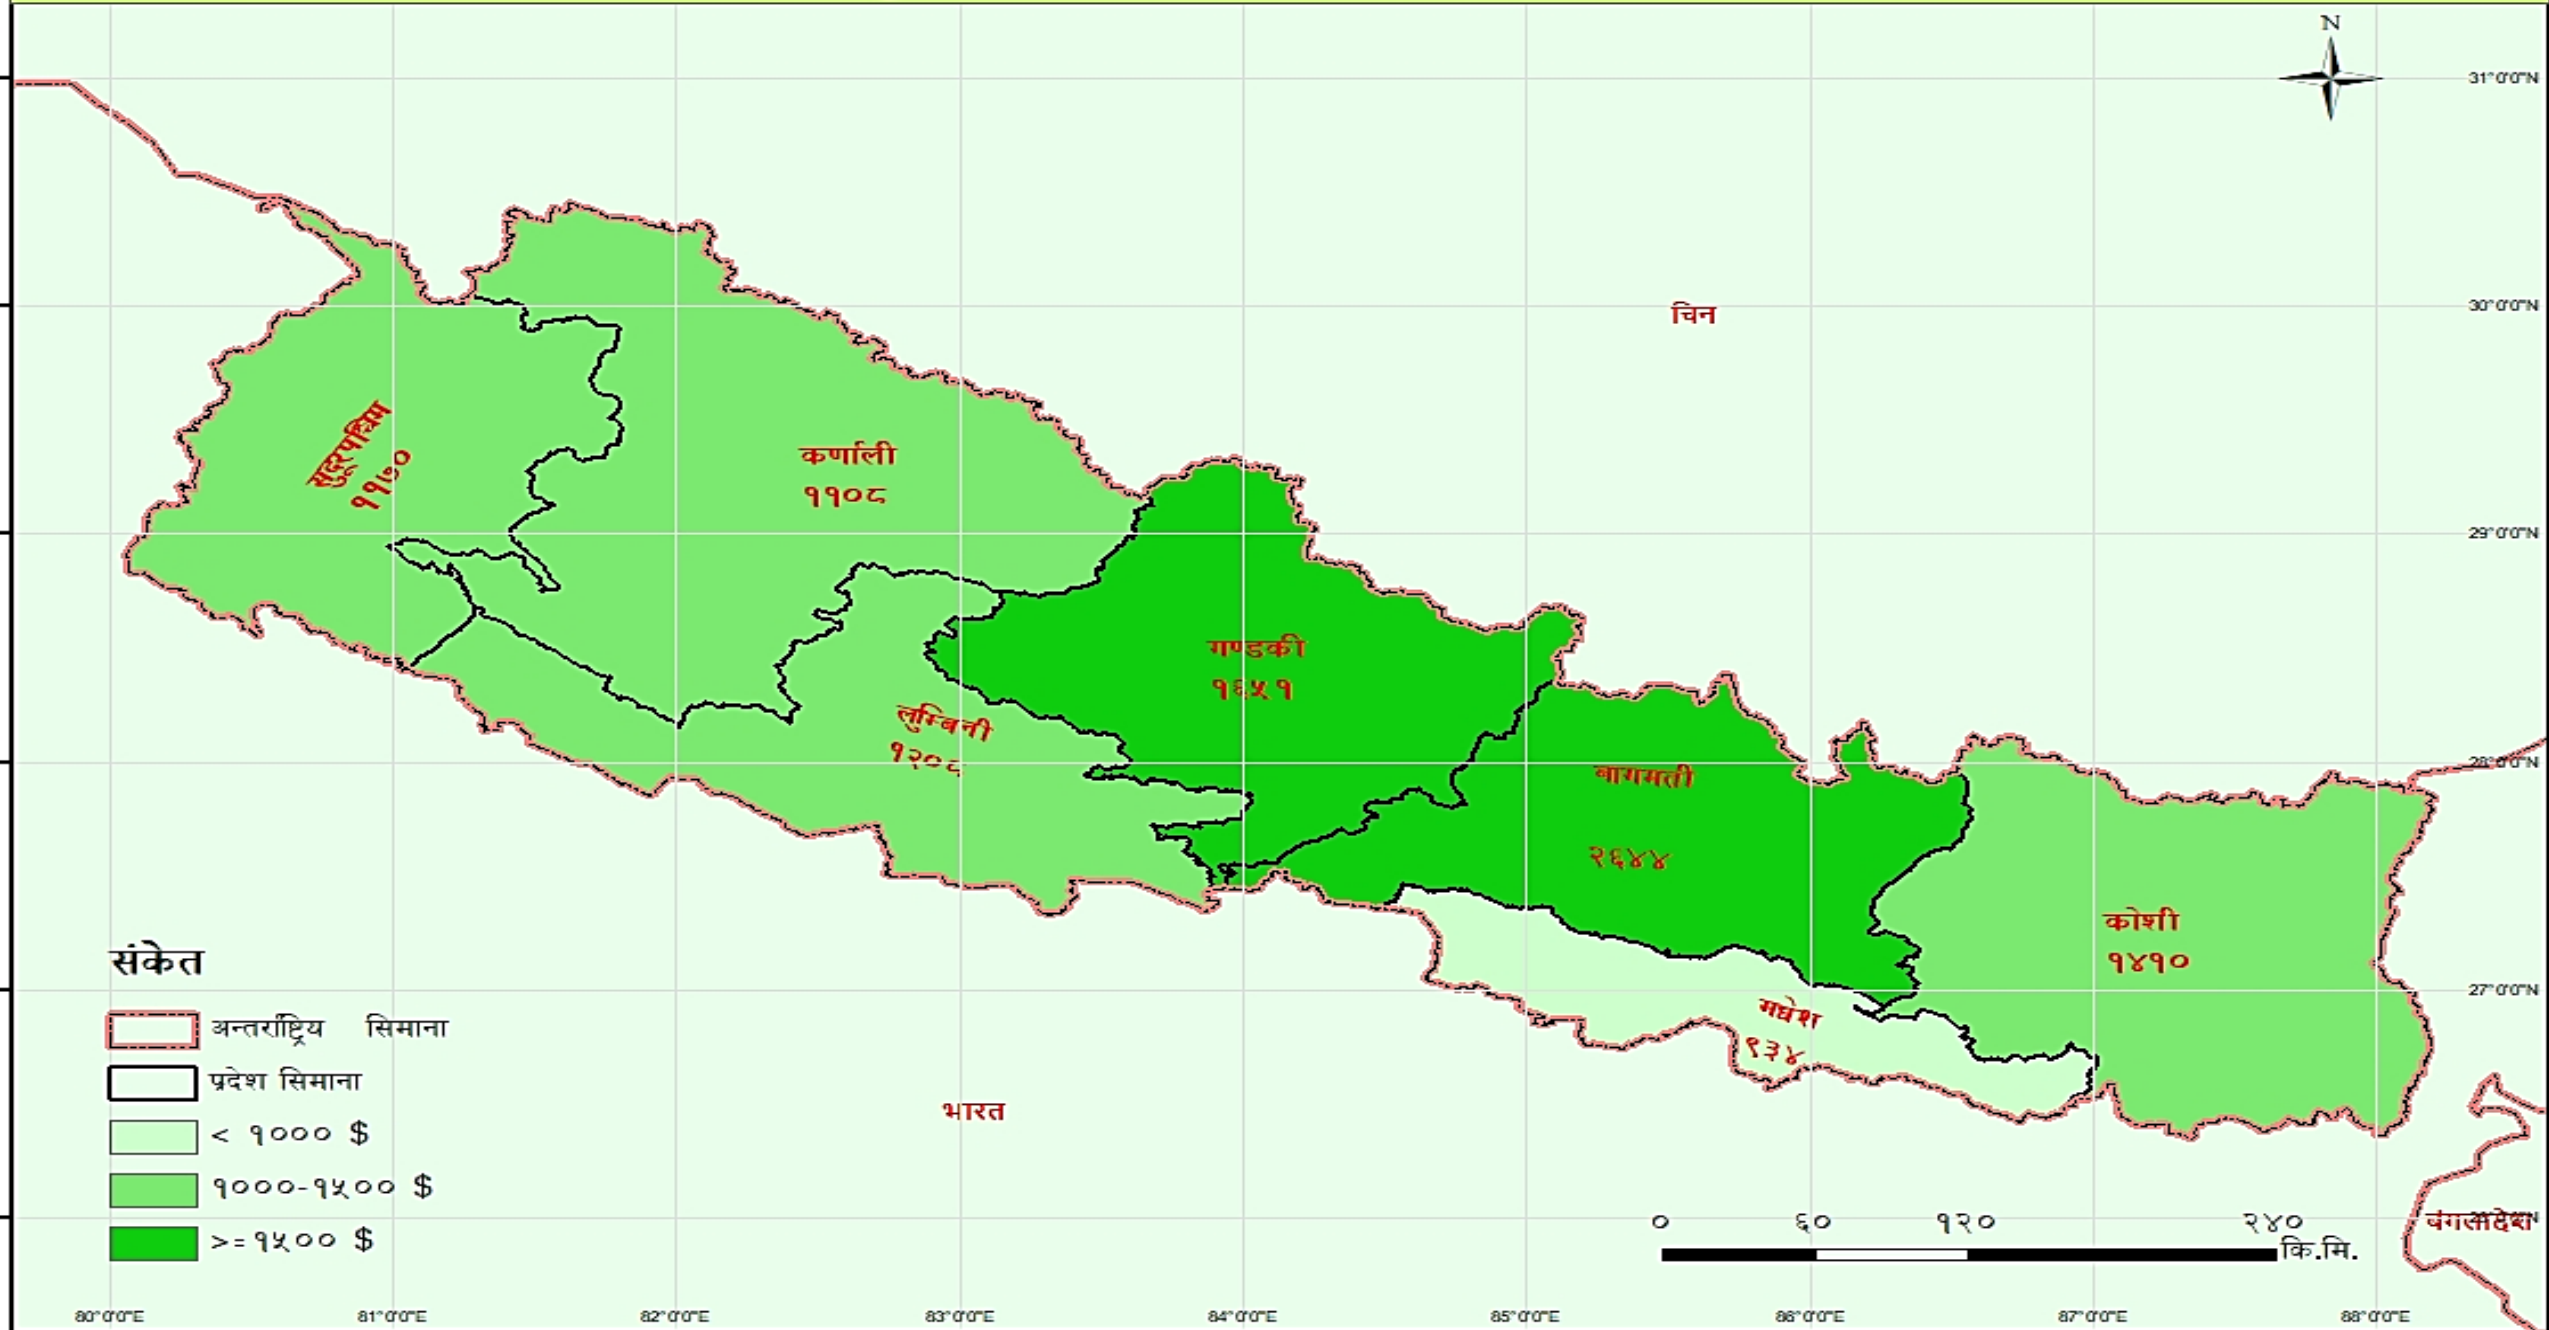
N

31°0'0"N

30°0'0"N

29°0'0"N

28°0'0"N

27°0'0"N

चिन

सुदूरपश्चिम
११७०

कर्णाली
११०८

गण्डकी
१६५१

लुम्बिनी
१२०८

बागमती
२६४४

कोशी
१४१०

मधेश
९३४

भारत

बंगलादेश

संकेत

अन्तर्राष्ट्रिय सिमाना

प्रदेश सिमाना

< १००० $

१०००-१५०० $

>=१५०० $

0 ६० १२० २४० कि.मि.

80°0'0"E 81°0'0"E 82°0'0"E 83°0'0"E 84°0'0"E 85°0'0"E 86°0'0"E 87°0'0"E 88°0'0"E